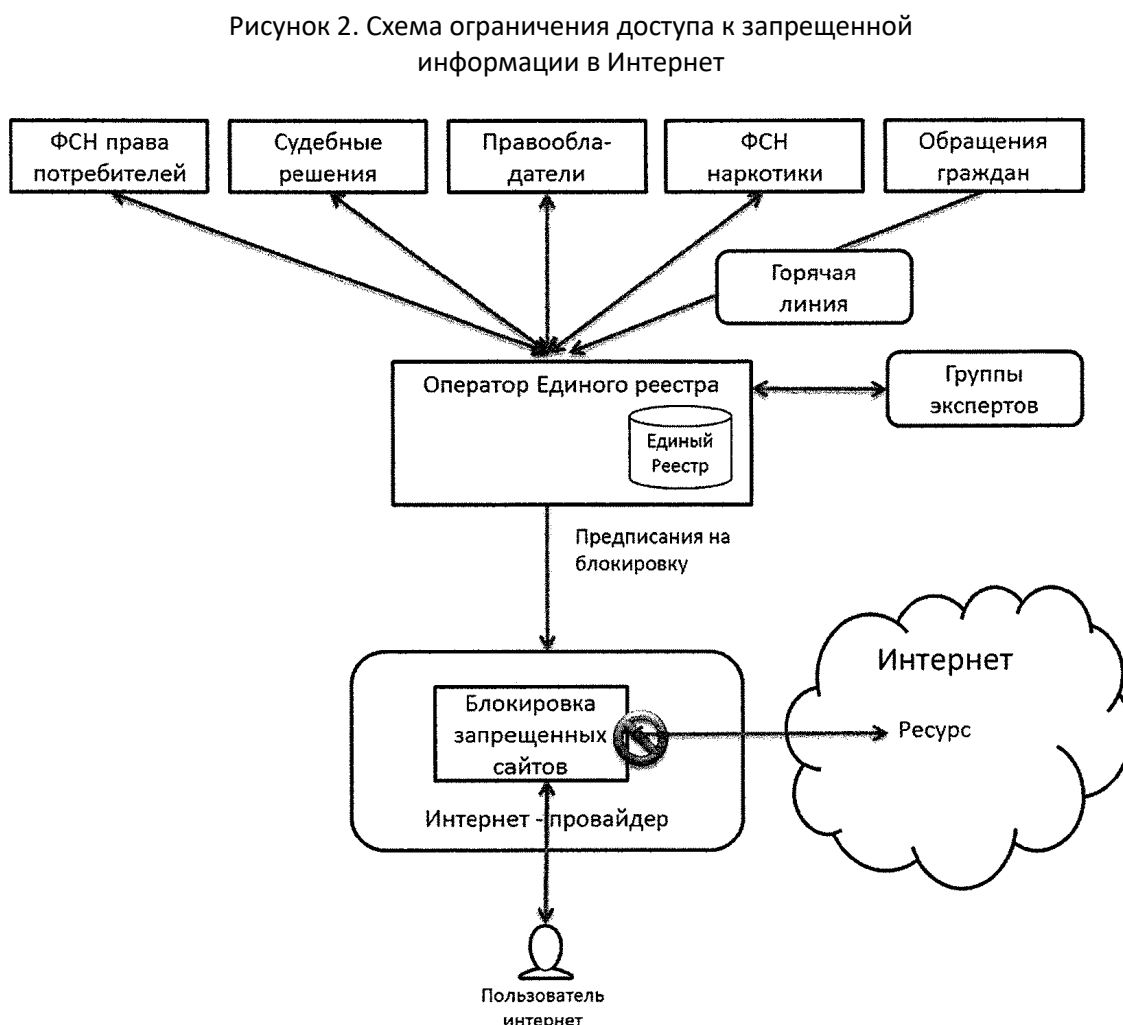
Рисунок 2. Схема ограничения доступа к запрещенной информации в Интернет

ФСН права потребителей

Судебные решения

Правообладатели

ФСН наркотики

Обращения граждан

Горячая линия

Оператор Единого реестра

Единый Реестр

Группы экспертов

Предписания на блокировку

Блокировка запрещенных сайтов

Интернет - провайдер

Интернет

Ресурс

Пользователь интернет